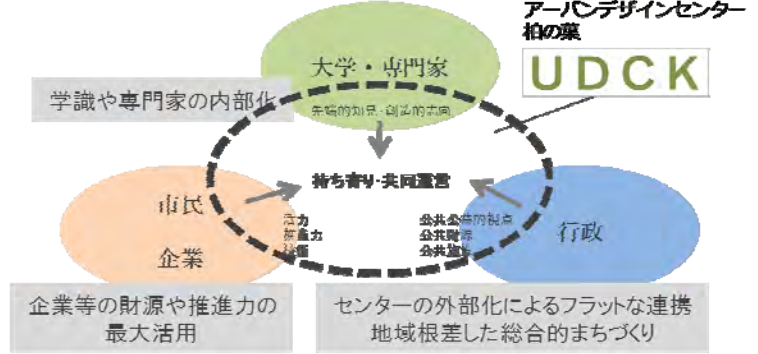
アーバンデザインセンター
柏の葉

UDCK

大学・専門家

学識や専門家の内部化

先端的知見・創造的志向

持ち寄り・共同運営

市民

企業

活力
推進力
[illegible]

公共公益的視点
公共財源
公共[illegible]

行政

企業等の財源や推進力の最大活用

センターの外部化によるフラットな連携
地域根差した総合的まちづくり